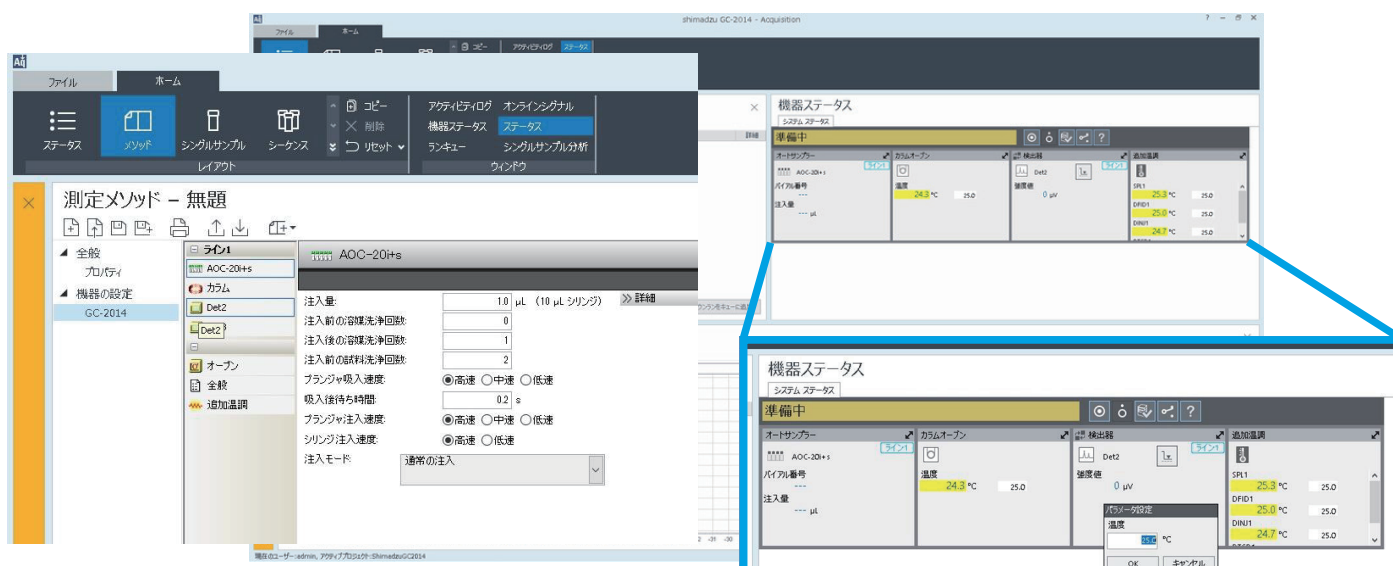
shimadzu GC-2014 - Acquisition

ファイル ホーム

コピー

アクティビティログ ステータス

ファイル ホーム

ステータス メソッド シングルサンプル シーケンス

コピー

削除

リセット

レイアウト

アクティビティログ オンラインシグナル

機器ステータス ステータス

ランキュー シングルサンプル分析

ウィンドウ

測定メソッド – 無題

全般

プロパティ

機器の設定

GC-2014

ライン1

AOC-20i+s

カラム

Det2

Det2

オーブン

全般

追加温調

AOC-20i+s

» 詳細

注入量: 1.0 μL (10 μL シリンジ)

注入前の溶媒洗浄回数: 0

注入後の溶媒洗浄回数: 1

注入前の試料洗浄回数: 2

プランジャ吸入速度: 高速 中速 低速

吸入後待ち時間: 0.2 s

プランジャ注入速度: 高速 中速 低速

シリンジ注入速度: 高速 低速

注入モード: 通常の注入

現在のユーザー:admin, アクティブプロジェクト:ShimadzuGC2014

機器ステータス

システム ステータス

準備中

オートサンプラー

ライン1

AOC-20i+s

バイアル番号

---

注入量

--- μL

カラムオーブン

温度

24.3 °C 25.0

検出器

ライン1

Det2

強度値

0 μV

追加温調

SPL1

25.3 °C 25.0

DFID1

25.0 °C 25.0

DINJ1

24.7 °C 25.0

機器ステータス

システム ステータス

準備中

オートサンプラー

ライン1

AOC-20i+s

バイアル番号

---

注入量

--- μL

カラムオーブン

温度

24.3 °C 25.0

検出器

ライン1

Det2

強度値

0 μV

パラメータ設定

温度

25.0 °C

OK キャンセル

追加温調

SPL1

25.3 °C 25.0

DFID1

25.0 °C 25.0

DINJ1

24.7 °C 25.0